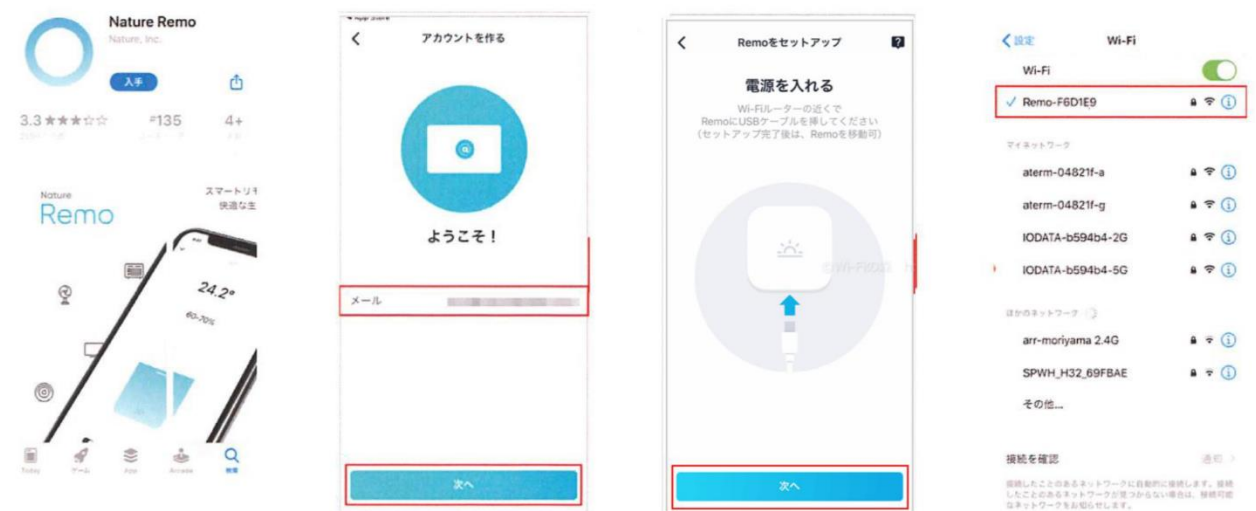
Nature Remo
Nature, Inc.
入手
3.3 ★★★☆☆
#135
4+
Nature
Remo
スマートリモ
快適な生
24.2°
60-70%
Today
ゲーム
App
Arcade
検索

アカウントを作る
ようこそ！
メール
次へ

Remoをセットアップ
電源を入れる
Wi-Fiルーターの近くで
RemoにUSBケーブルを挿してください
（セットアップ完了後は、Remoを移動可）
次へ

設定
Wi-Fi
Wi-Fi
✓ Remo-F6D1E9
マイネットワーク
aterm-04821f-a
aterm-04821f-g
IODATA-b594b4-2G
IODATA-b594b4-5G
ほかのネットワーク
arr-moriyama 2.4G
SPWH_H32_69FBAE
その他...
接続を確認
通知
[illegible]